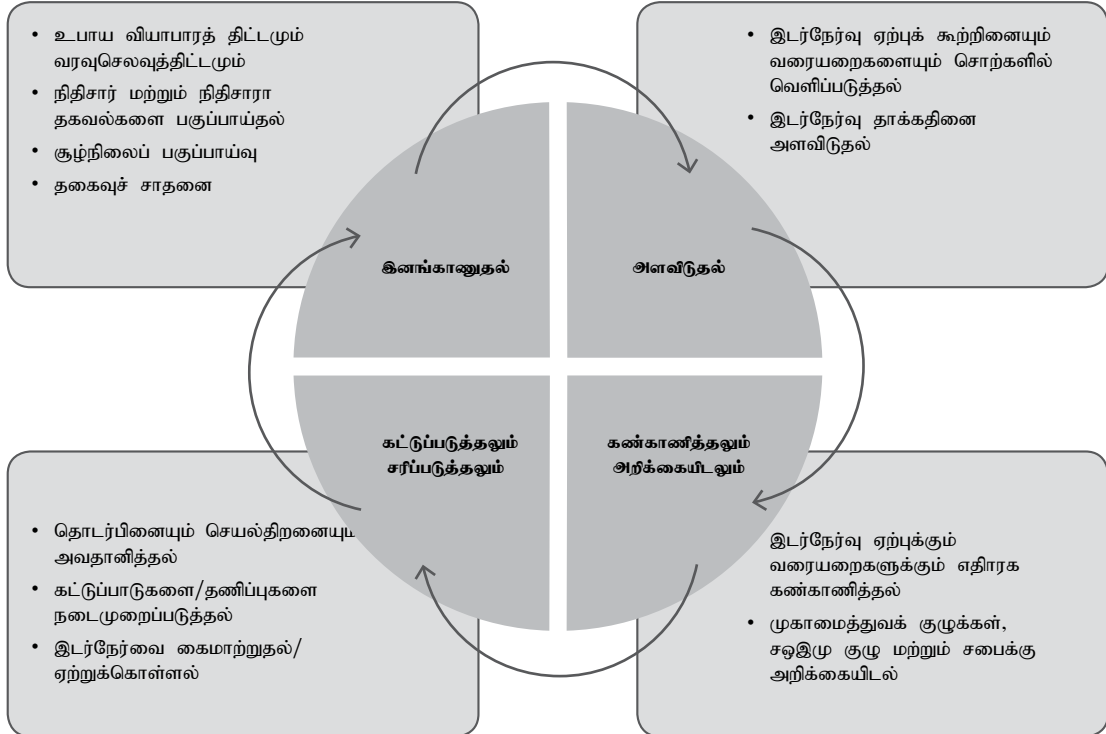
• உபாய வியாபாரத் திட்டமும் வரவுசெலவுத்திட்டமும்
• நிதிசார் மற்றும் நிதிசாரா தகவல்களை பகுப்பாய்தல்
• சூழ்நிலைப் பகுப்பாய்வு
• தகைவுச் சாதனை

• இடர்நேர்வு ஏற்புக் கூற்றினையும் வரையறைகளையும் சொற்களில் வெளிப்படுத்தல்
• இடர்நேர்வு தாக்கதினை அளவிடுதல்

இனங்கானுதல்

அளவிடுதல்

கட்டுப்படுத்தலும் சரிப்படுத்தலும்

கண்காணித்தலும் அறிக்கையிடலும்

• தொடர்பினையும் செயல்திறனையும் அவதானித்தல்
• கட்டுப்பாடுகளை/தணிப்புகளை நடைமுறைப்படுத்தல்
• இடர்நேர்வை கைமாற்றுதல்/ ஏற்றுக்கொள்ளல்

இடர்நேர்வு ஏற்புக்கும் வரையறைகளுக்கும் எதிரக கண்காணித்தல்
• முகாமைத்துவக் குழுக்கள், சஒஇமு குழு மற்றும் சபைக்கு அறிக்கையிடல்